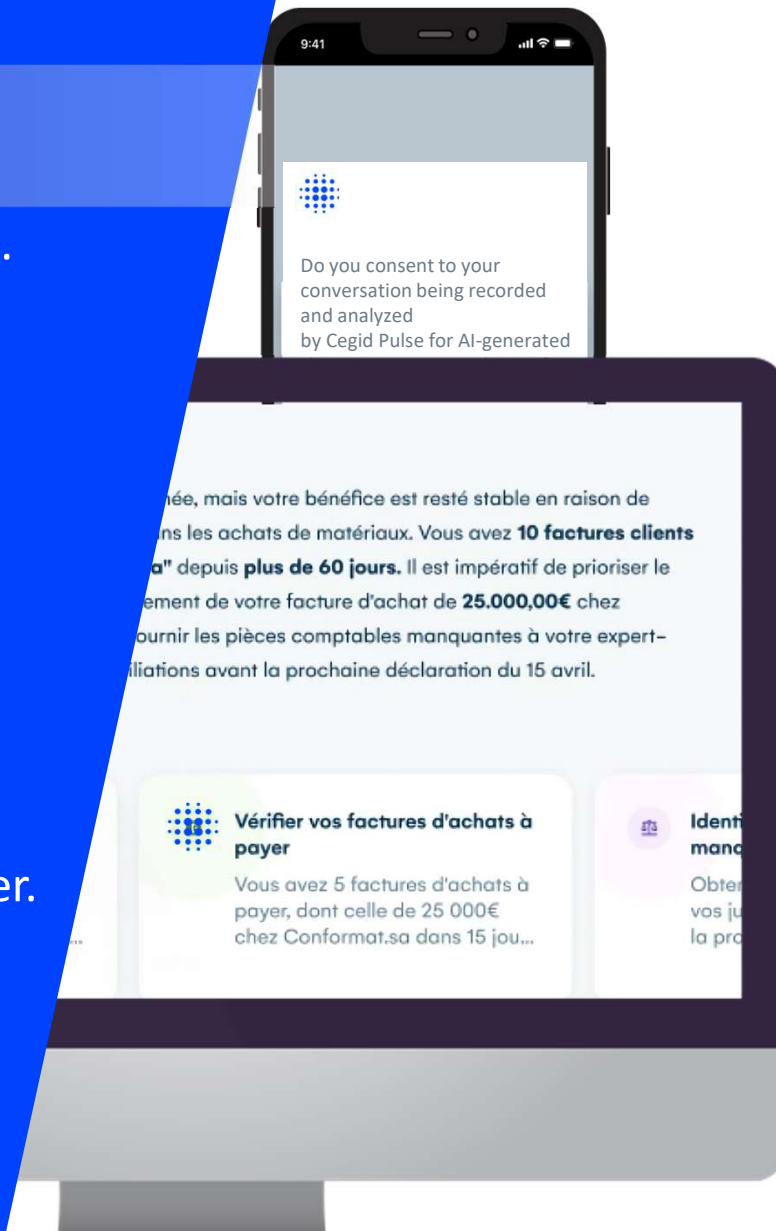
.

er.

9:41

Do you consent to your conversation being recorded and analyzed by Cegid Pulse for AI-generated

...née, mais votre bénéfice est resté stable en raison de ...ns les achats de matériaux. Vous avez **10 factures clients** ...a" depuis **plus de 60 jours.** Il est impératif de prioriser le ...ement de votre facture d'achat de **25.000,00€** chez ...ournir les pièces comptables manquantes à votre expert-...iliations avant la prochaine déclaration du 15 avril.

**Vérifier vos factures d'achats à payer**

Vous avez 5 factures d'achats à payer, dont celle de 25 000€ chez Conformat.sa dans 15 jou...

**Identi... manc...**

Obte... vos ju... la pro...